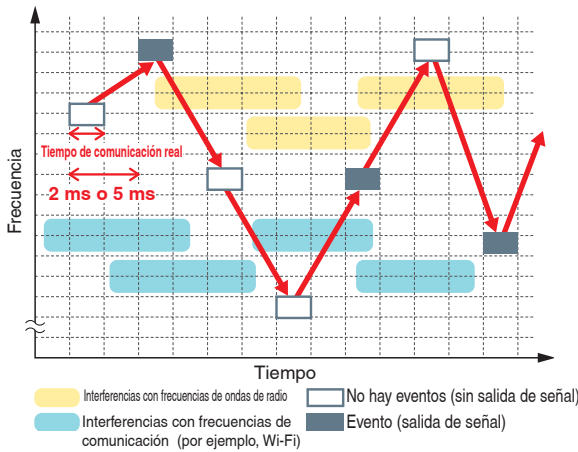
Frecuencia

Tiempo de comunicación real

2 ms o 5 ms

Tiempo

Interferencias con frecuencias de ondas de radio

Interferencias con frecuencias de comunicación (por ejemplo, Wi-Fi)

No hay eventos (sin salida de señal)

Evento (salida de señal)